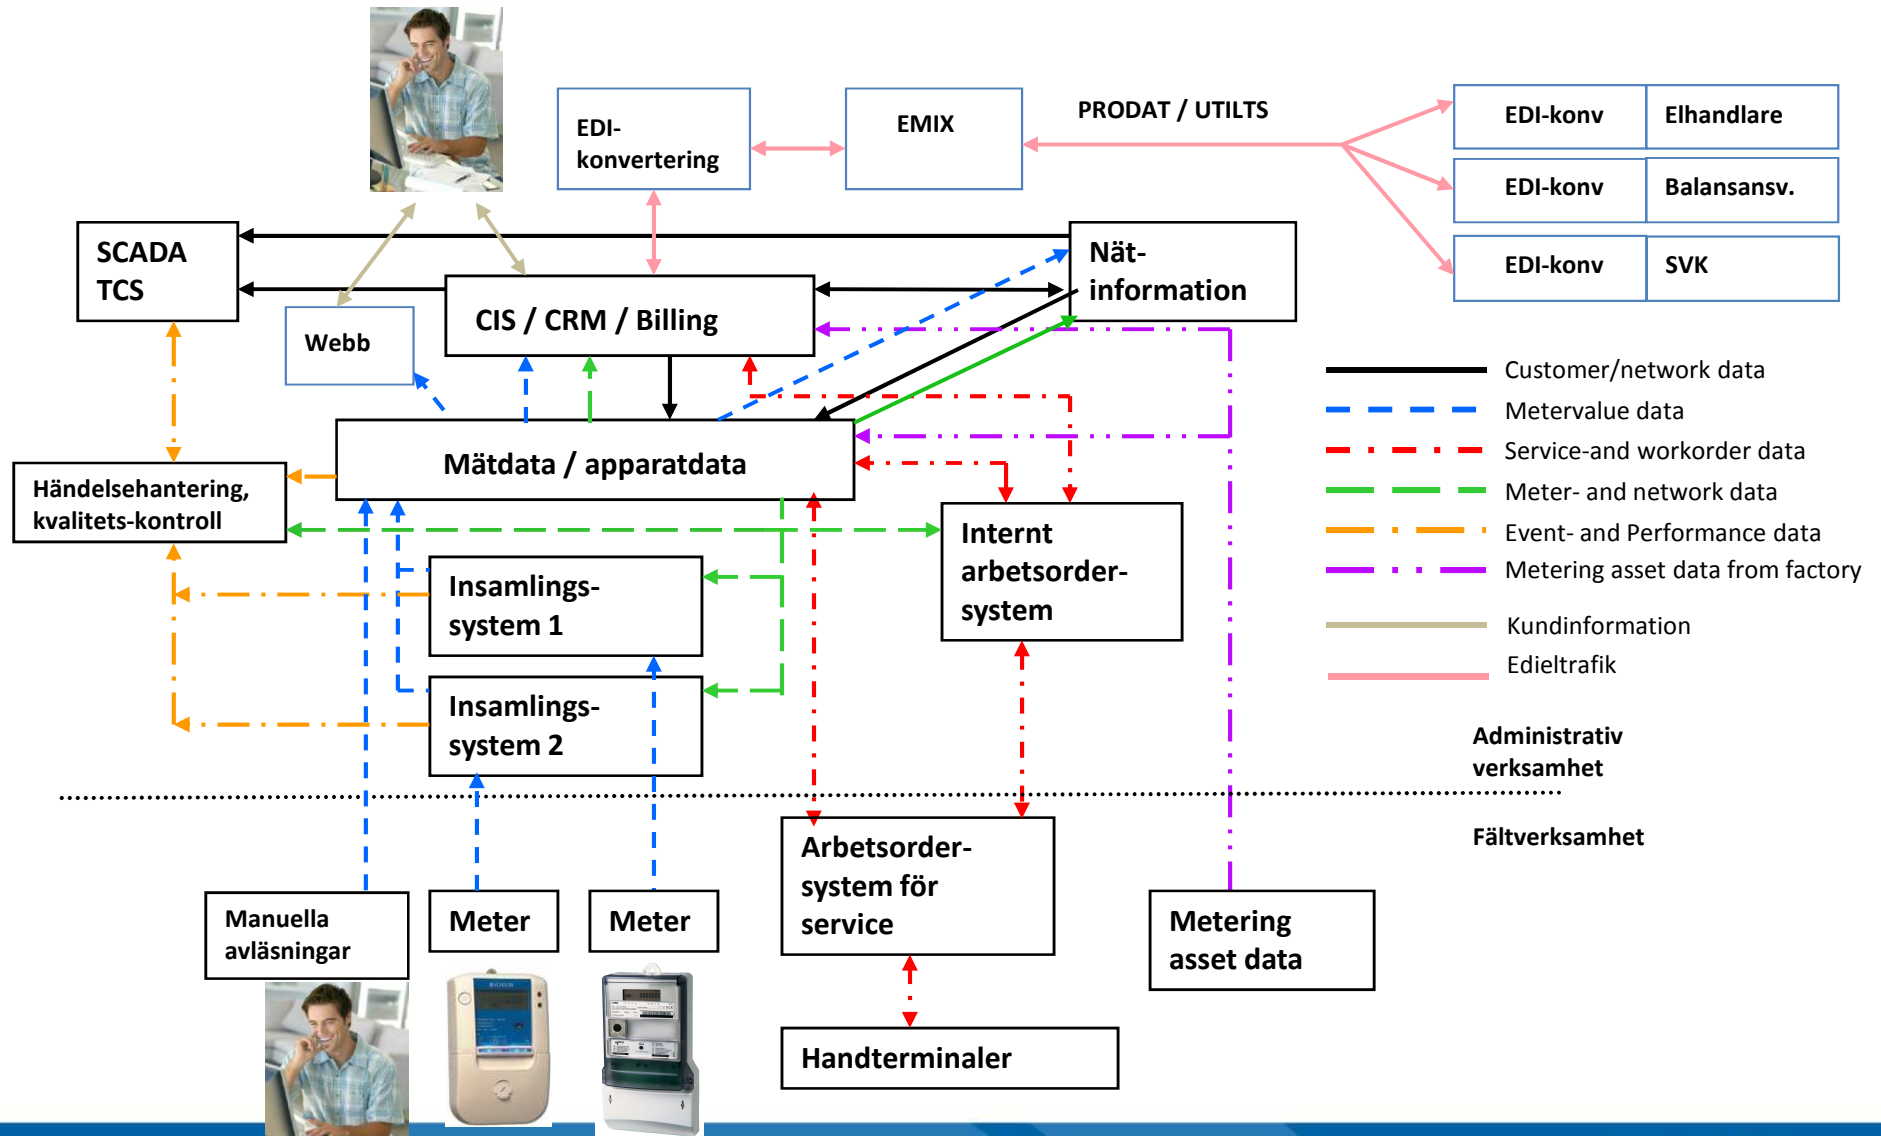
EDI-konvertering

EMIX

PRODAT / UTILTS

| EDI-konv | Elhandlare |
|---|---|
| EDI-konv | Balansansv. |
| EDI-konv | SVK |

SCADA TCS

Nät-information

CIS / CRM / Billing

Webb

Mätdata / apparatdata

Händelsehantering, kvalitets-kontroll

Internt arbetsorder-system

Insamlings-system 1

Insamlings-system 2

Customer/network data
Metervalue data
Service-and workorder data
Meter- and network data
Event- and Performance data
Metering asset data from factory
Kundinformation
Edieltrafik

Administrativ verksamhet

Fältverksamhet

Arbetsorder-system för service

Manuella avläsningar

Meter

Meter

Metering asset data

Handterminaler